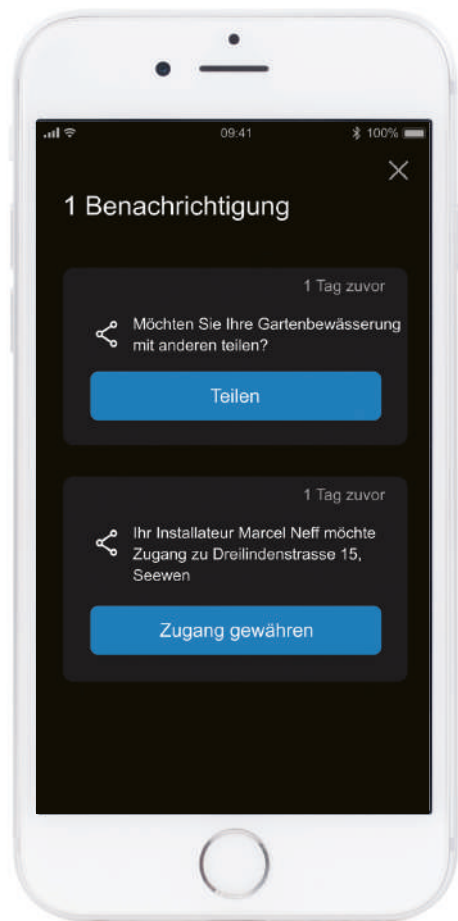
09:41

100%

1 Benachrichtigung

1 Tag zuvor

Möchten Sie Ihre Gartenbewässerung mit anderen teilen?

Teilen

1 Tag zuvor

Ihr Installateur Marcel Neff möchte Zugang zu Dreilindenstrasse 15, Seewen

Zugang gewähren